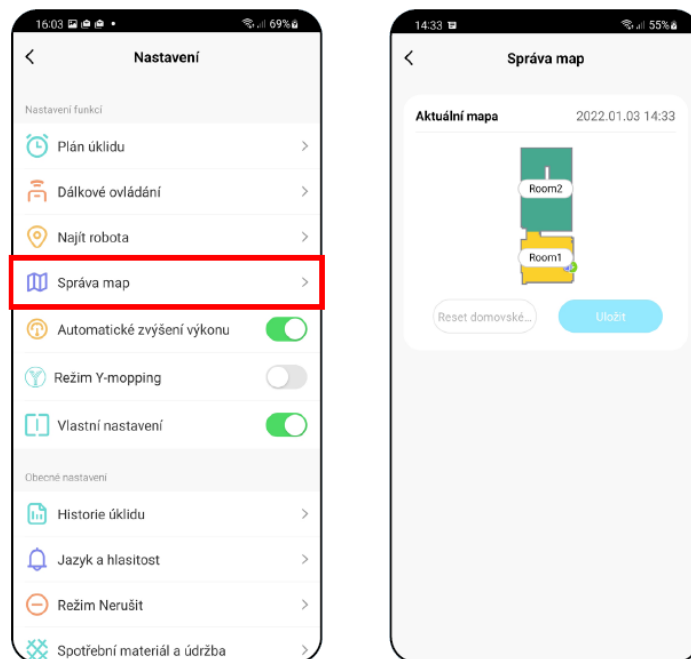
16:03 69%

Nastavení

Nastavení funkcí

Plán úklidu

Dálkové ovládání

Najít robota

Správa map

Automatické zvýšení výkonu

Režim Y-mopping

Vlastní nastavení

Obecné nastavení

Historie úklidu

Jazyk a hlasitost

Režim Nerušit

Spotřební materiál a údržba

14:33 55%

Správa map

Aktuální mapa 2022.01.03 14:33

Room2

Room1

Reset domovské...

Uložit